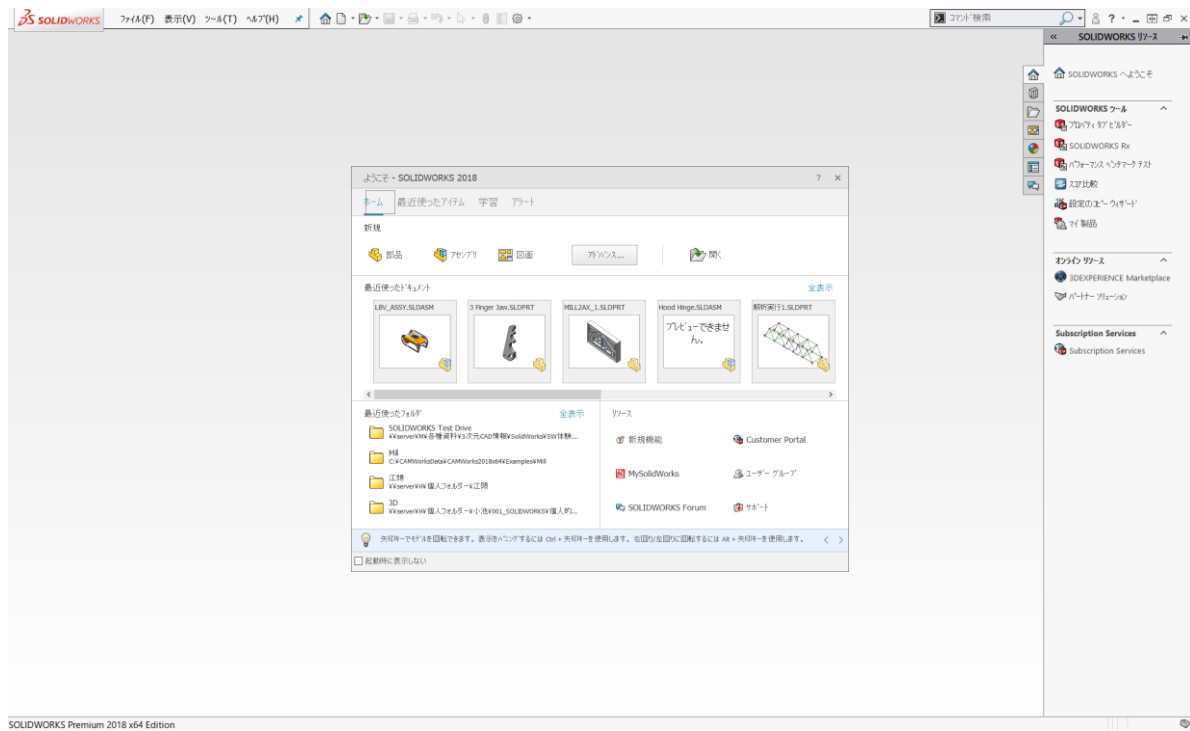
SOLIDWORKS ﾌｧｲﾙ(F) 表示(V) ﾂｰﾙ(T) ﾍﾙﾌﾟ(H)

ｺﾏﾝﾄﾞ検索

SOLIDWORKS ﾘｿｰｽ

SOLIDWORKS へようこそ

SOLIDWORKS ﾂｰﾙ
ﾌﾟﾛﾊﾟﾃｨ ﾀﾌﾞ ﾋﾞﾙﾀﾞｰ
SOLIDWORKS Rx
ﾊﾟﾌｫｰﾏﾝｽ ﾍﾞﾝﾁﾏｰｸ ﾃｽﾄ
ｽｺｱ比較
設定のｺﾋﾟｰ ｳｨｻﾞｰﾄﾞ
ﾏｲ 製品

ｵﾝﾗｲﾝ ﾘｿｰｽ
3DEXPERIENCE Marketplace
ﾊﾟｰﾄﾅｰ ｿﾘｭｰｼｮﾝ

Subscription Services
Subscription Services

ようこそ - SOLIDWORKS 2018 ? ×

ﾎｰﾑ 最近使ったｱｲﾃﾑ 学習 ｱﾗｰﾄ

新規
部品 ｱｾﾝﾌﾞﾘ 図面 ｱﾄﾞﾊﾞﾝｽ... 開く

最近使ったﾄﾞｷｭﾒﾝﾄ 全表示
LBV_ASSY.SLDASM
3 Finger Jaw.SLDPRT
MILL2AX_1.SLDPRT
Hood Hinge.SLDASM
ﾌﾟﾚﾋﾞｭｰできません。
解析実行1.SLDPRT

最近使ったﾌｫﾙﾀﾞ 全表示
SOLIDWORKS Test Drive
¥¥server¥W¥各種資料¥3次元CAD情報¥SolidWorks¥SW体験...
Mill
C:¥CAMWorksData¥CAMWorks2018x64¥Examples¥Mill
江頭
¥¥server¥W¥個人ﾌｫﾙﾀﾞｰ¥江頭
3D
¥¥server¥W¥個人ﾌｫﾙﾀﾞｰ¥小池¥001_SOLIDWORKS¥個人的...

ﾘｿｰｽ
新規機能
Customer Portal
MySolidWorks
ﾕｰｻﾞｰ ｸﾞﾙｰﾌﾟ
SOLIDWORKS Forum
ｻﾎﾟｰﾄ

矢印ｷｰでﾓﾃﾞﾙを回転できます。表示をﾊﾟﾝﾆﾝｸﾞするには Ctrl + 矢印ｷｰを使用します。右回り/左回りに回転するには Alt + 矢印ｷｰを使用します。

起動時に表示しない

SOLIDWORKS Premium 2018 x64 Edition